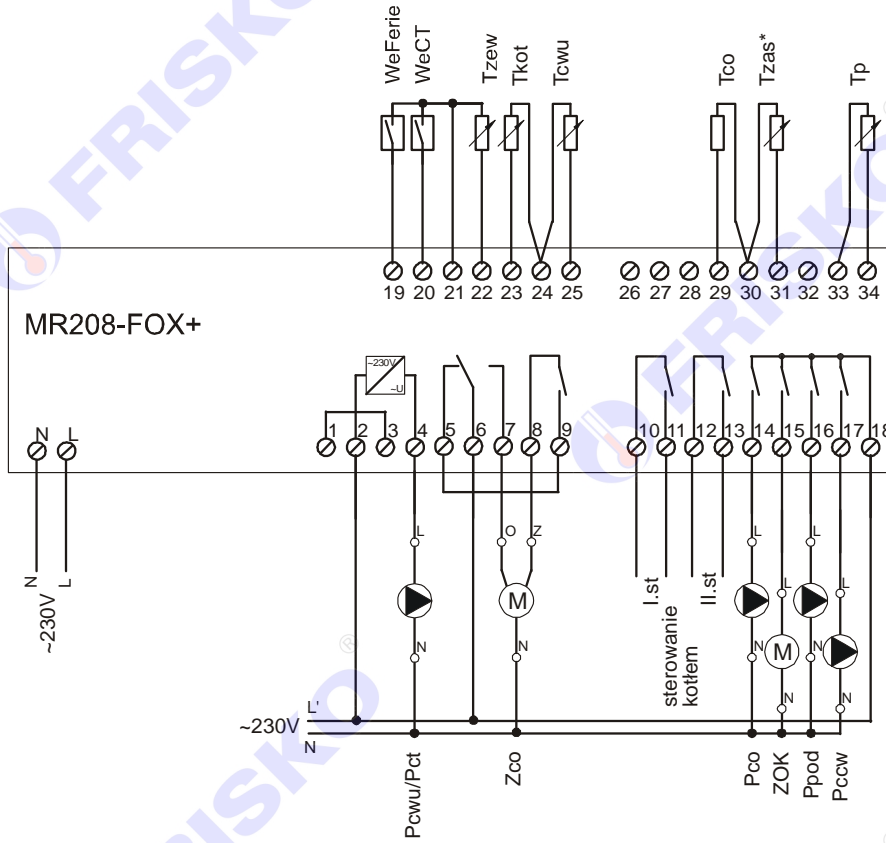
FRISKO

WeFerie WeCT Tzew Tkot Tcwu Tco Tzas* Tp

19 20 21 22 23 24 25 26 27 28 29 30 31 32 33 34

MR208-FOX+

~230V ~U

N L

1 2 3 4 5 6 7 8 9 10 11 12 13 14 15 16 17 18

N L ~230V

L N O Z M L N L N M L N L N

I.st II.st sterowanie kotłem

L' ~230V N

Pcwu/Pct Zco Pco ZOK Ppod Pccw